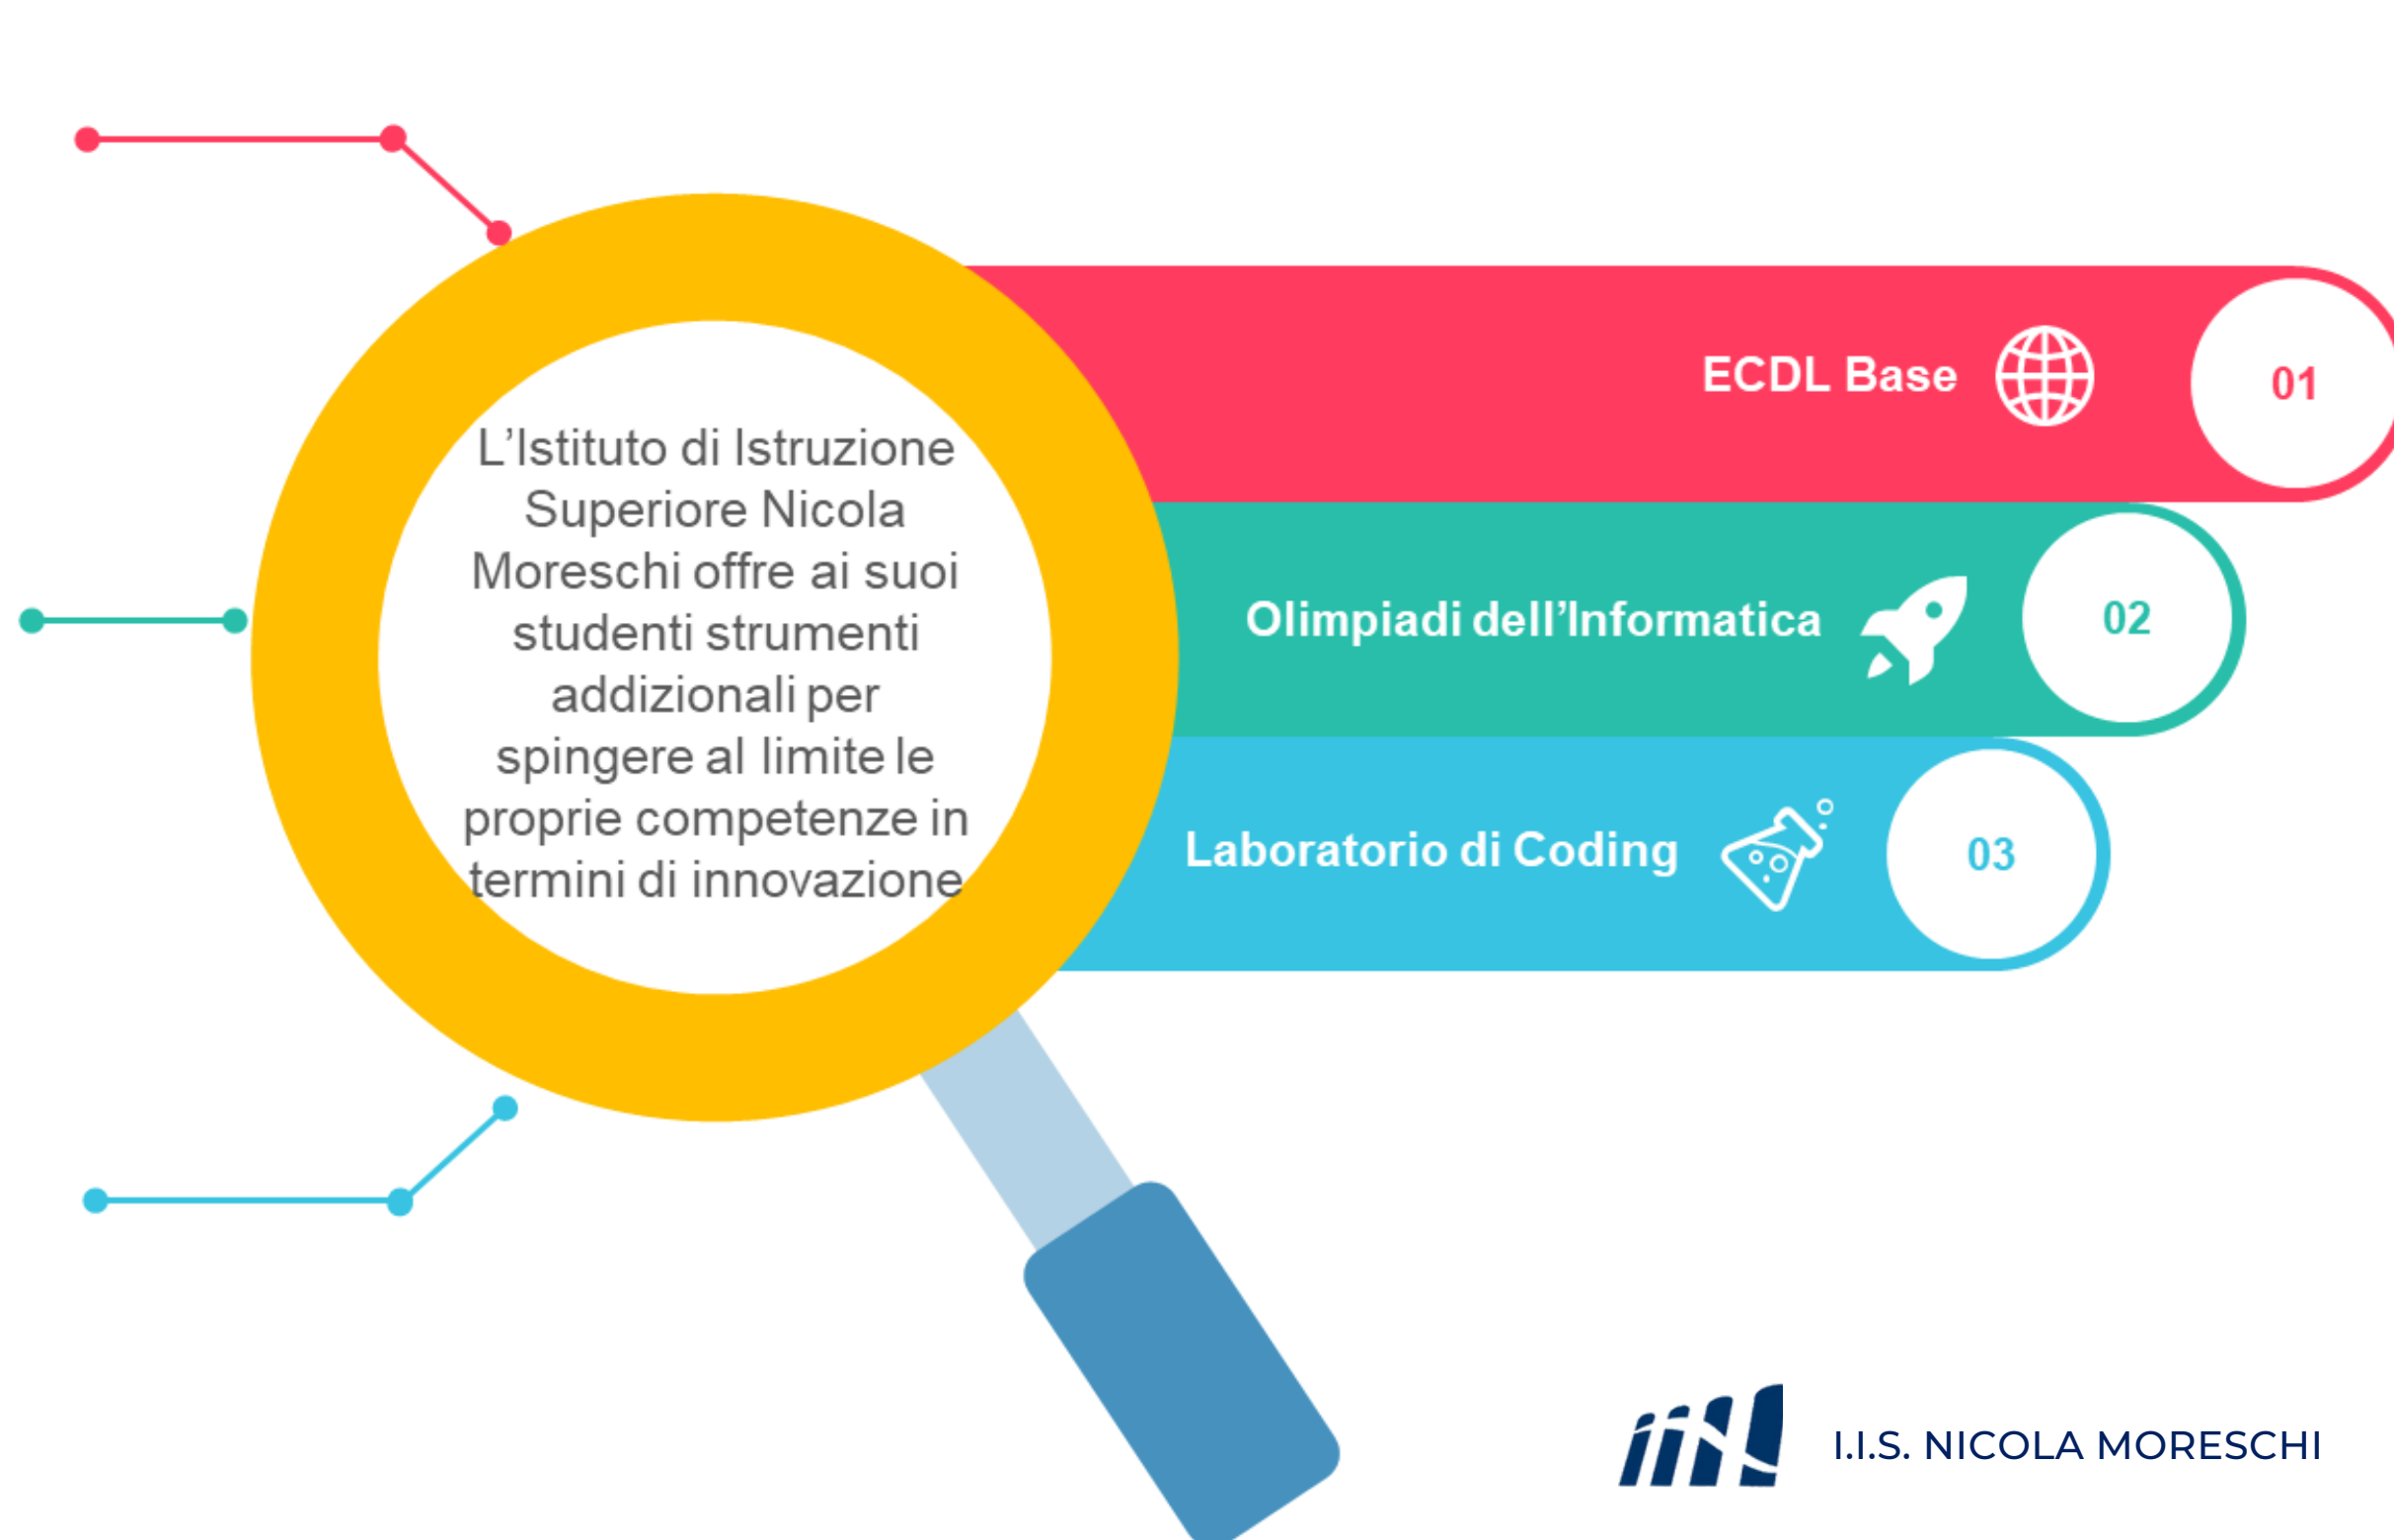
L’Istituto di Istruzione Superiore Nicola Moreschi offre ai suoi studenti strumenti addizionali per spingere al limite le proprie competenze in termini di innovazione

ECDL Base

01

Olimpiadi dell’Informatica

02

Laboratorio di Coding

03

I.I.S. NICOLA MORESCHI